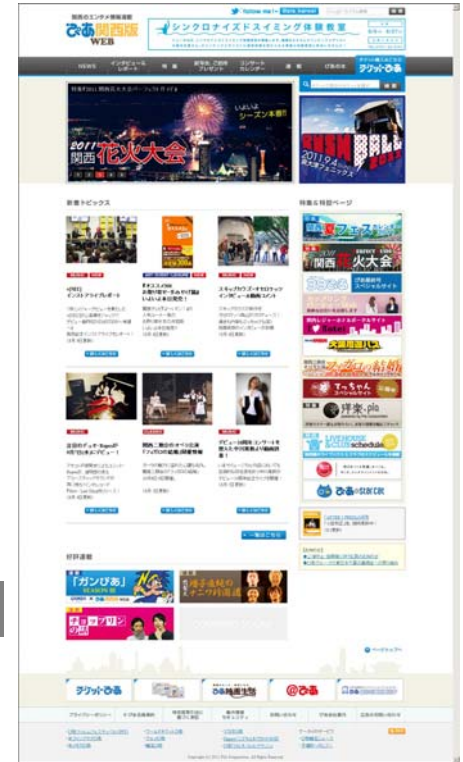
関西のエンタメ情報満載
ぴあ関西版WEB

Follow me! 

シンクロナイズドスイミング体験教室

NEWS
インタビュー レポート
特集
新発売・ご招待 プレゼント
コンサート カレンダー
連載
ぴあ中央
チケットぴあ

2011 関西 花火大会
いよいよシーズン本番!!

2011.9.4

新着トピックス

特集＆特設ページ

関西 花火大会

ぴあ

チケットぴあ

ぴあ

ページトップへ

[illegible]